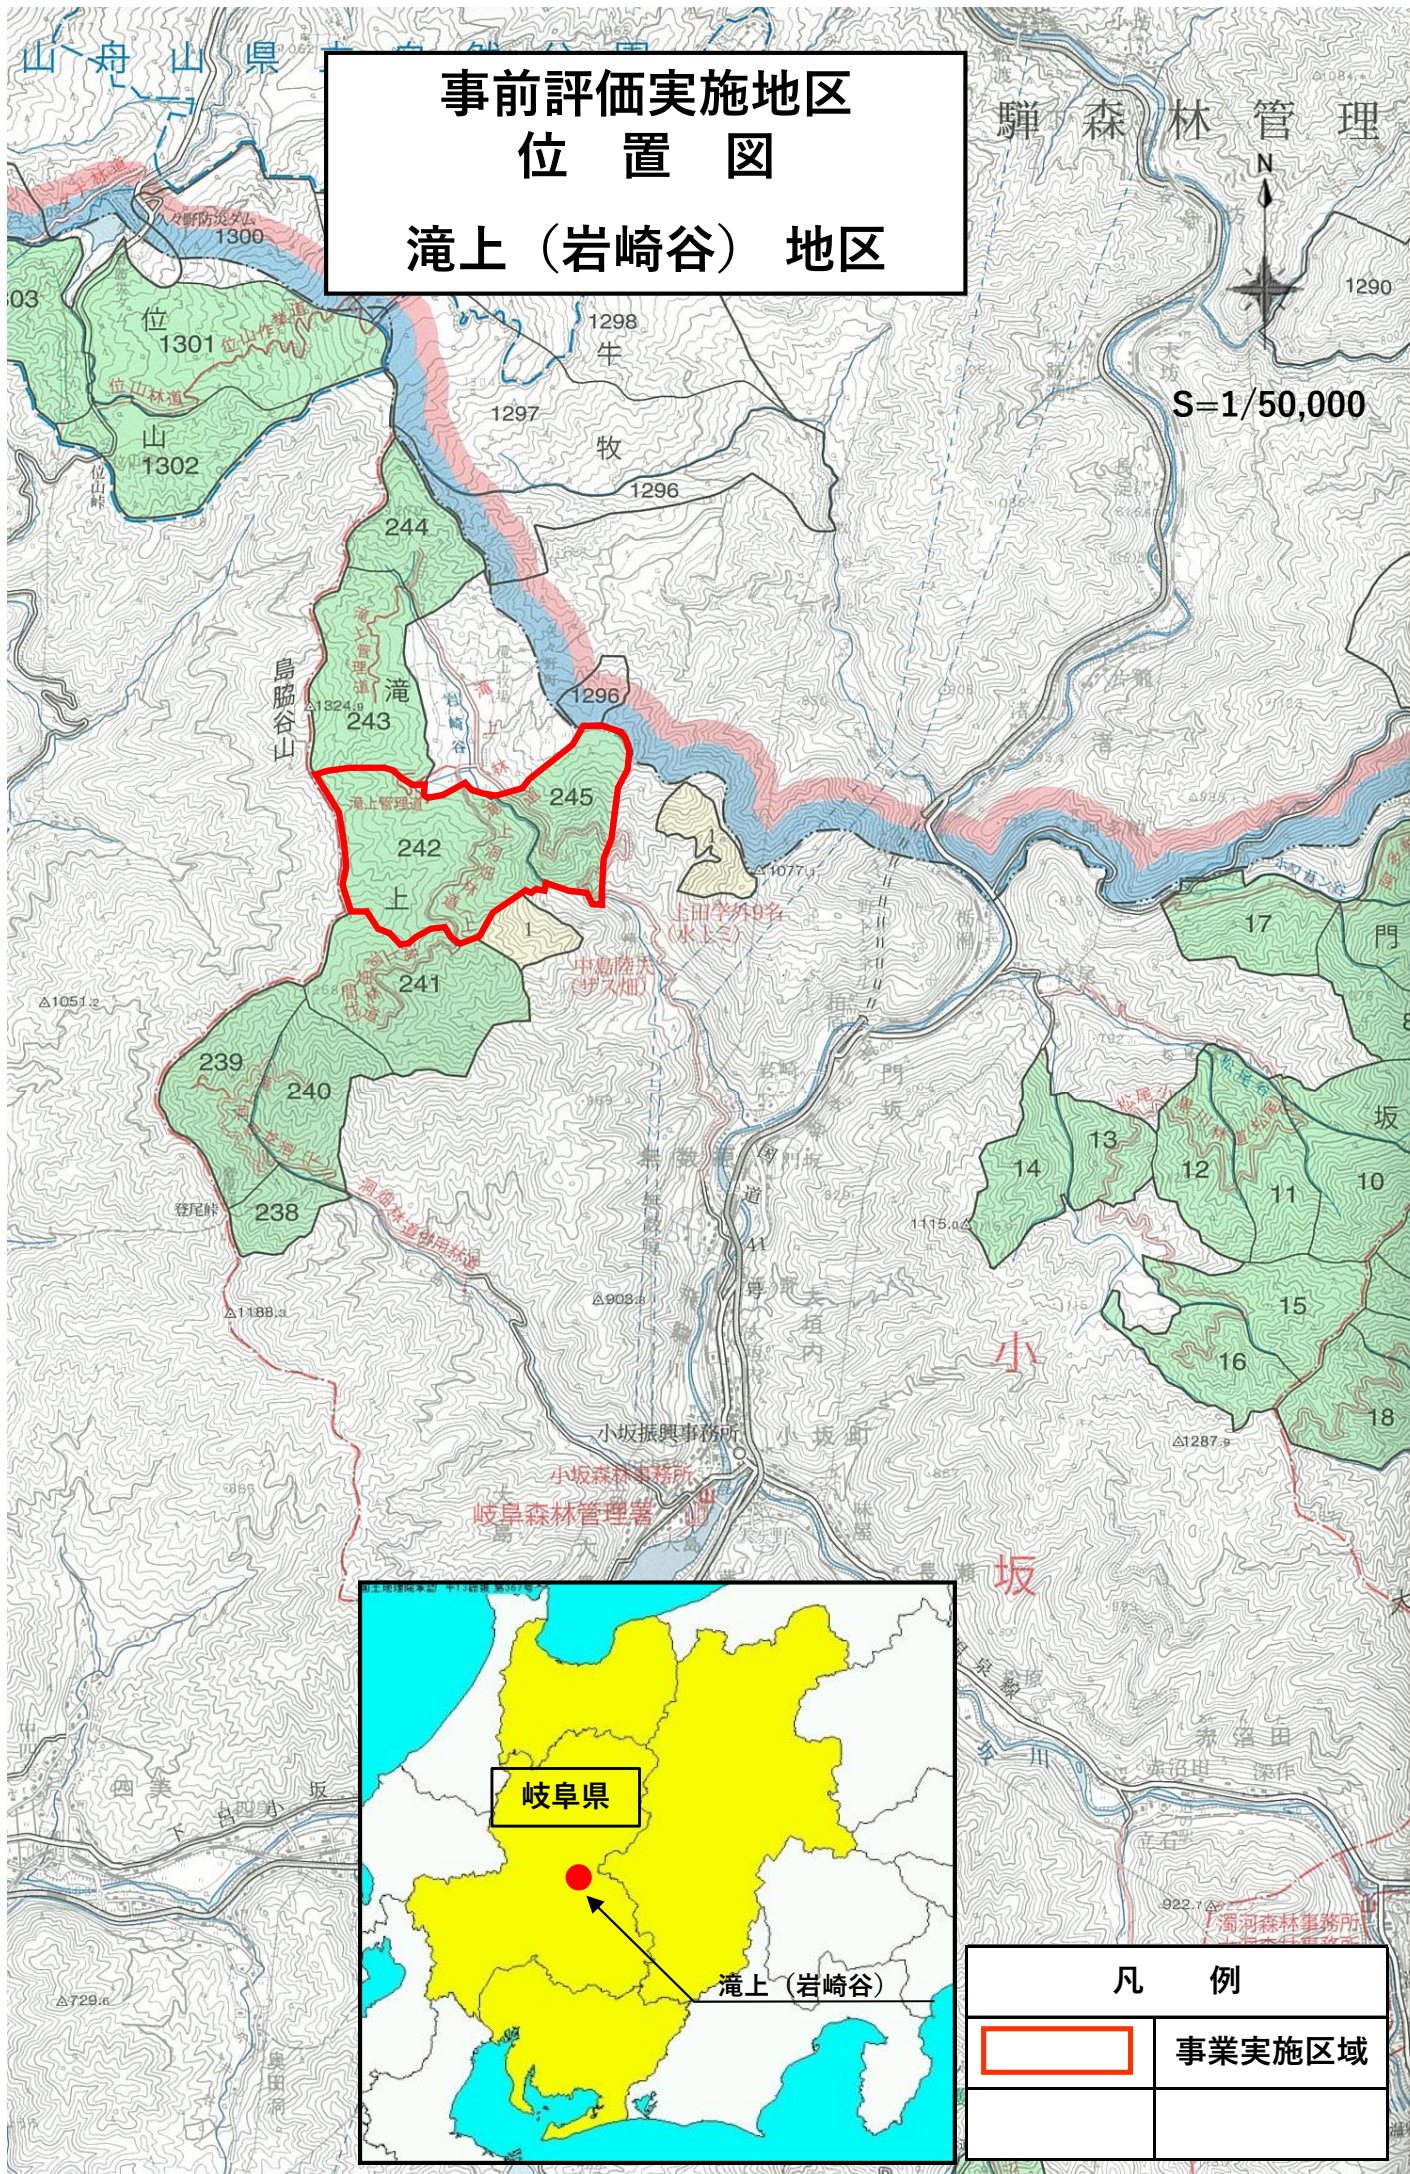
事前評価実施地区
位　置　図

滝上（岩崎谷）地区

S=1/50,000

N

山舟山県

騨森林管理

1300
位
1301
位山林道
山
1302
1303
1298
牛
1297
牧
1296
1290
244
243
滝
島脇谷山
1296
245
242
上
241
239
240
238
17
門
13
14
12
11
10
坂
15
16
18
小
坂
△1051.2
△1188.3
△903.3
△1077
1115.0
△1287.9
922.7
△729
上田字外9名
(水上ミ)
中島陸夫
(ザス畑)
小坂振興事務所
小坂森林事務所
岐阜森林管理署
濁河森林事務所

岐阜県
滝上（岩崎谷）

| 凡　　例 | |
|---|---|
| | 事業実施区域 |
| | |